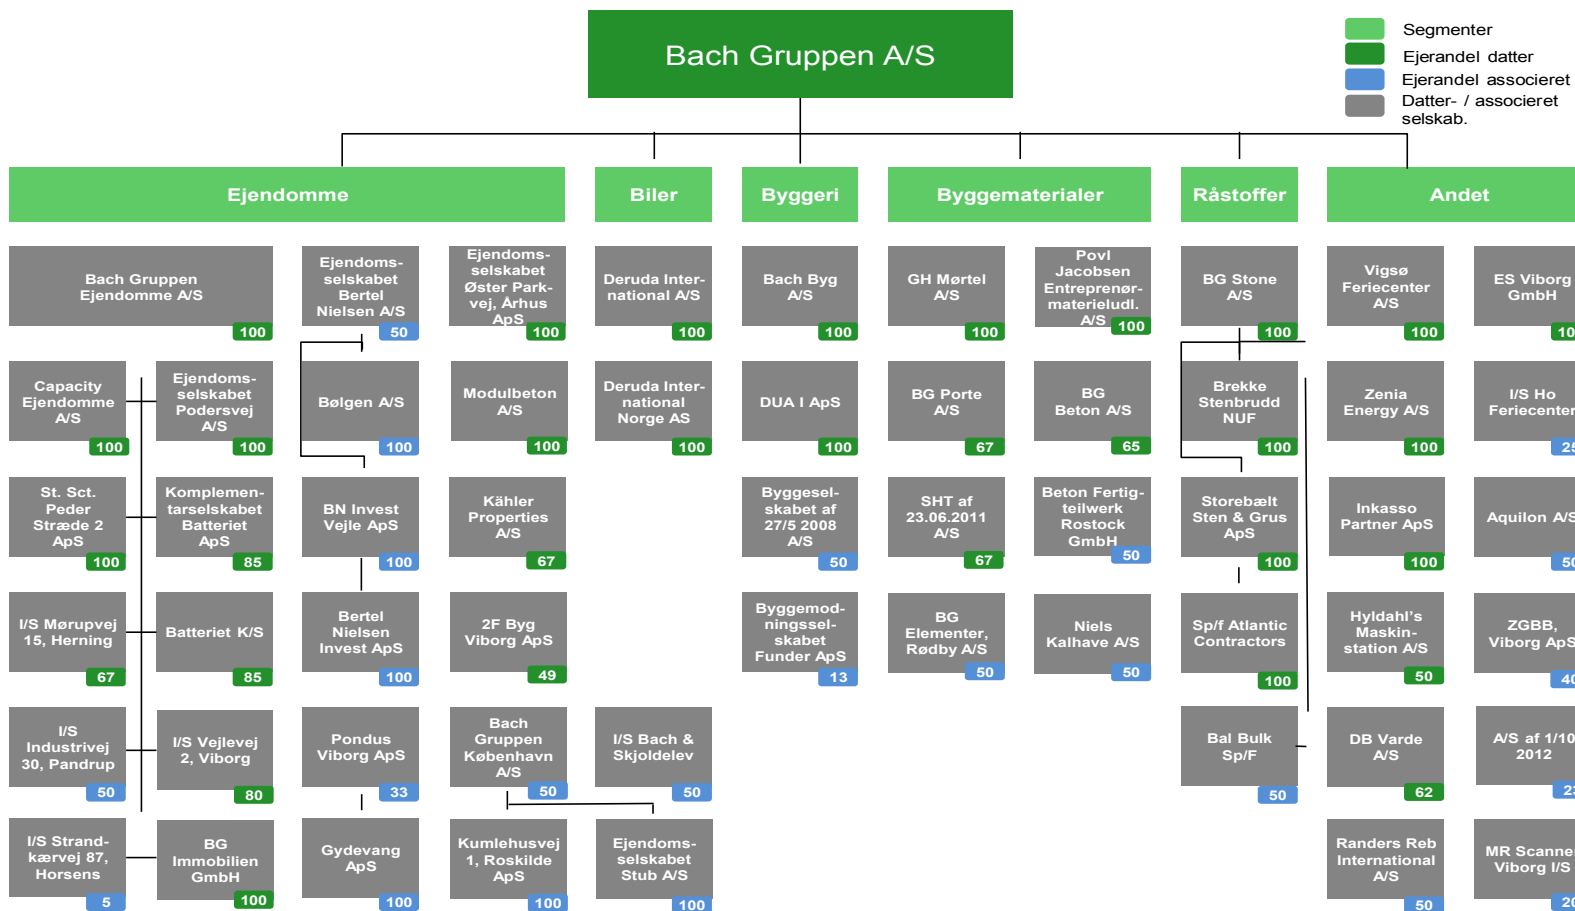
Bach Gruppen A/S

Segmenter
Ejerandel datter
Ejerandel associeret
Datter- / associeret selskab.

Ejendomme

Biler

Byggeri

Byggematerialer

Råstoffer

Andet

Bach Gruppen Ejendomme A/S 100

Ejendomsselskabet Bertel Nielsen A/S 50

Ejendomsselskabet Øster Parkvej, Århus ApS 100

Deruda International A/S 100

Bach Byg A/S 100

GH Mørtel A/S 100

Povl Jacobsen Entreprenørmaterieludl. A/S 100

BG Stone A/S 100

Vigsø Feriecenter A/S 100

ES Viborg GmbH 10

Capacity Ejendomme A/S 100

Ejendomsselskabet Podersvej A/S 100

Bølgen A/S 100

Modulbeton A/S 100

Deruda International Norge AS 100

DUA I ApS 100

BG Porte A/S 67

BG Beton A/S 65

Brekke Stenbrudd NUF 100

Zenia Energy A/S 100

I/S Ho Feriecenter 25

St. Sct. Peder Stræde 2 ApS 100

Komplementarselskabet Batteriet ApS 85

BN Invest Vejle ApS 100

Kähler Properties A/S 67

Byggeselskabet af 27/5 2008 A/S 50

SHT af 23.06.2011 A/S 67

Beton Fertigteilwerk Rostock GmbH 50

Storebælt Sten & Grus ApS 100

Inkasso Partner ApS 100

Aquilon A/S 50

I/S Mørupvej 15, Herning 67

Batteriet K/S 85

Bertel Nielsen Invest ApS 100

2F Byg Viborg ApS 49

Byggemodningsselskabet Funder ApS 13

BG Elementer, Rødby A/S 50

Niels Kalhave A/S 50

Sp/f Atlantic Contractors 100

Hyldahl's Maskinstation A/S 50

ZGBB, Viborg ApS 40

I/S Industrivej 30, Pandrup 50

I/S Vejlevej 2, Viborg 80

Pondus Viborg ApS 33

Bach Gruppen København A/S 50

I/S Bach & Skjoldelev 50

Bal Bulk Sp/F 50

DB Varde A/S 62

A/S af 1/10 2012 23

I/S Strandkærvej 87, Horsens 5

BG Immobilien GmbH 100

Gydevang ApS 100

Kumlehusvej 1, Roskilde ApS 100

Ejendomsselskabet Stub A/S 100

Randers Reb International A/S 50

MR Scanner Viborg I/S 20